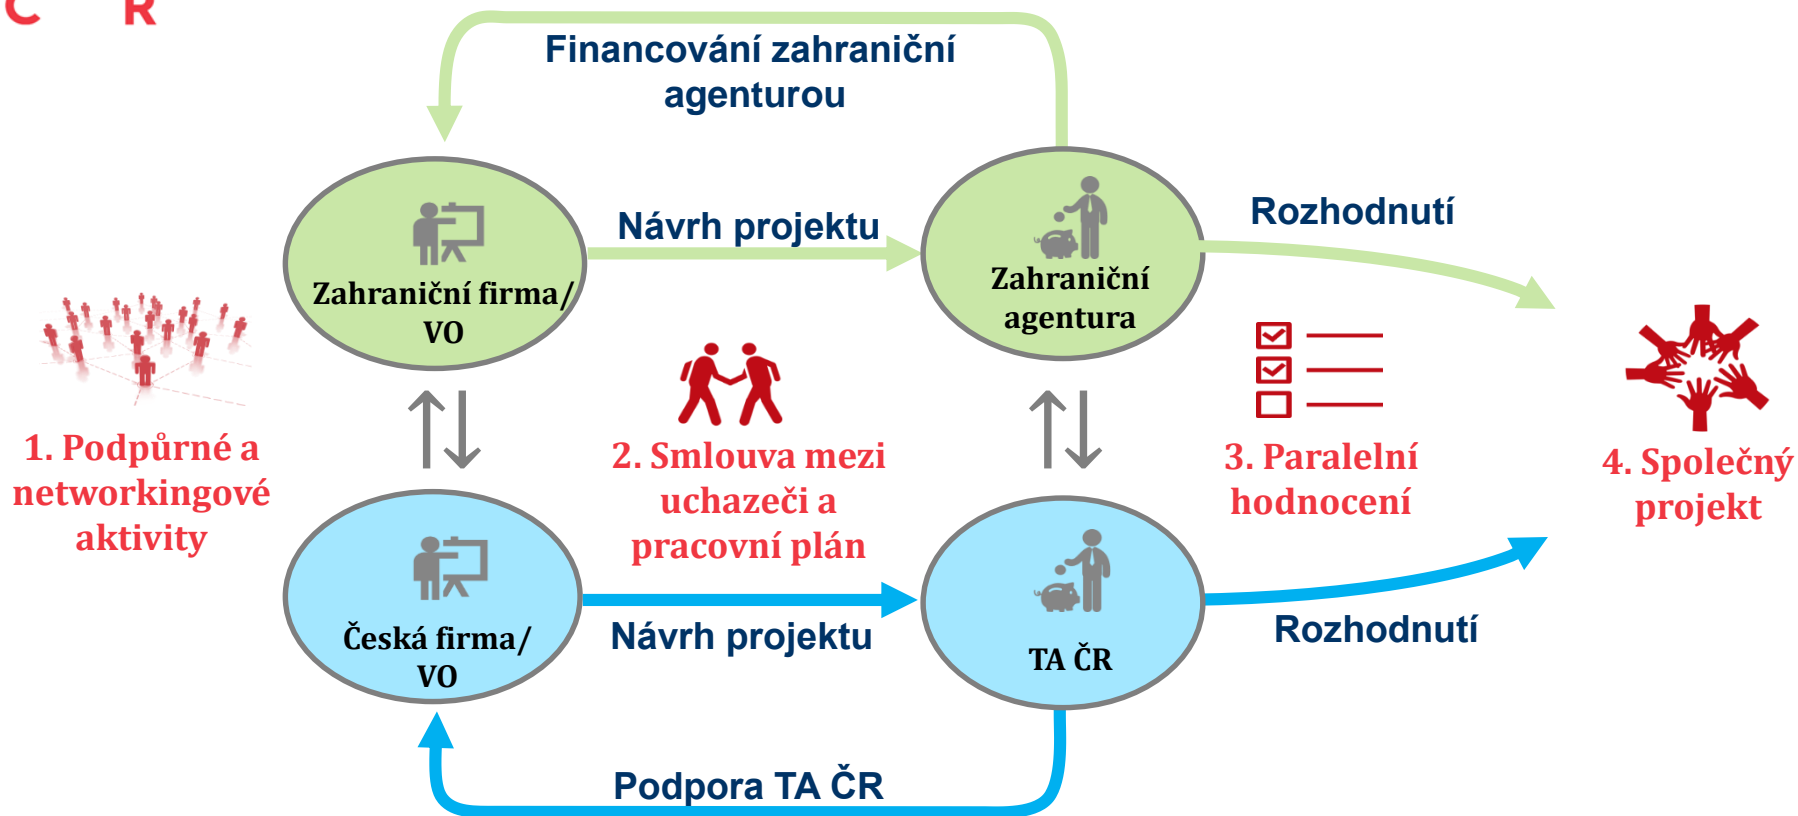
Financování zahraniční agenturou

Zahraniční firma/ VO

Návrh projektu

Zahraniční agentura

Rozhodnutí

1. Podpůrné a networkingové aktivity

2. Smlouva mezi uchazeči a pracovní plán

3. Paralelní hodnocení

4. Společný projekt

Česká firma/ VO

Návrh projektu

TA ČR

Rozhodnutí

Podpora TA ČR